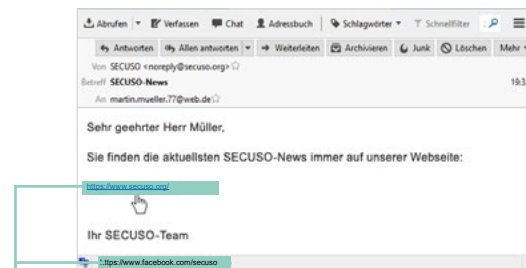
Abrufen | Verfassen | Chat | Adressbuch | Schlagwörter | Schnellfilter

Antworten | Allen antworten | Weiterleiten | Archivieren | Junk | Löschen | Mehr

Von SECUSO <noreply@secuso.org>
Betreff SECUSO-News 19:3
An martin.mueller.77@web.de

Sehr geehrter Herr Müller,

Sie finden die aktuellsten SECUSO-News immer auf unserer Webseite:

https://www.secuso.org/

Ihr SECUSO-Team

https://www.facebook.com/secuso